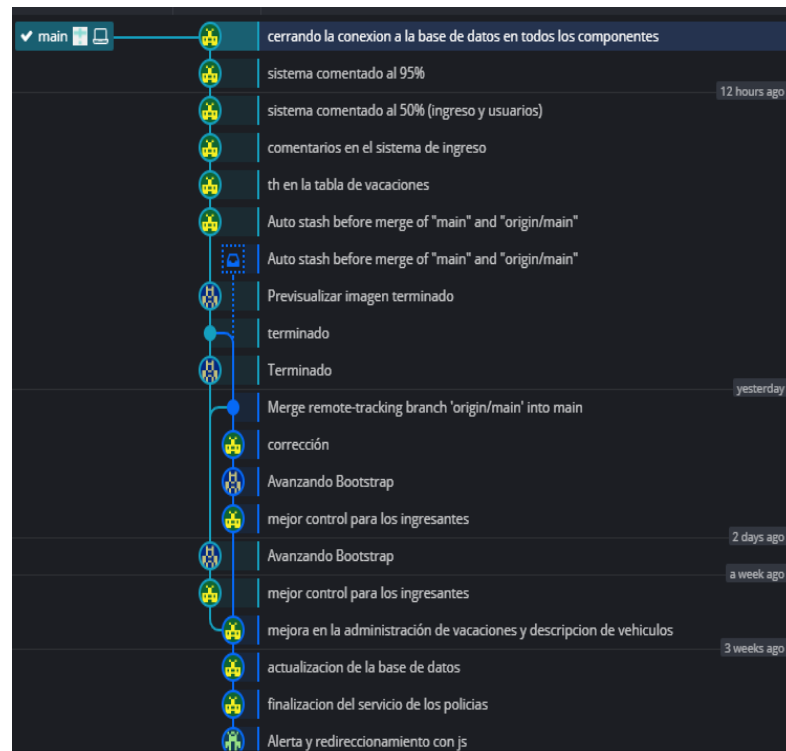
✔ main

cerrando la conexion a la base de datos en todos los componentes

sistema comentado al 95%

12 hours ago

sistema comentado al 50% (ingreso y usuarios)

comentarios en el sistema de ingreso

th en la tabla de vacaciones

Auto stash before merge of "main" and "origin/main"

Auto stash before merge of "main" and "origin/main"

Previsualizar imagen terminado

terminado

Terminado

yesterday

Merge remote-tracking branch 'origin/main' into main

corrección

Avanzando Bootstrap

mejor control para los ingresantes

2 days ago

Avanzando Bootstrap

a week ago

mejor control para los ingresantes

mejora en la administración de vacaciones y descripcion de vehiculos

3 weeks ago

actualizacion de la base de datos

finalizacion del servicio de los policias

Alerta y redireccionamiento con js